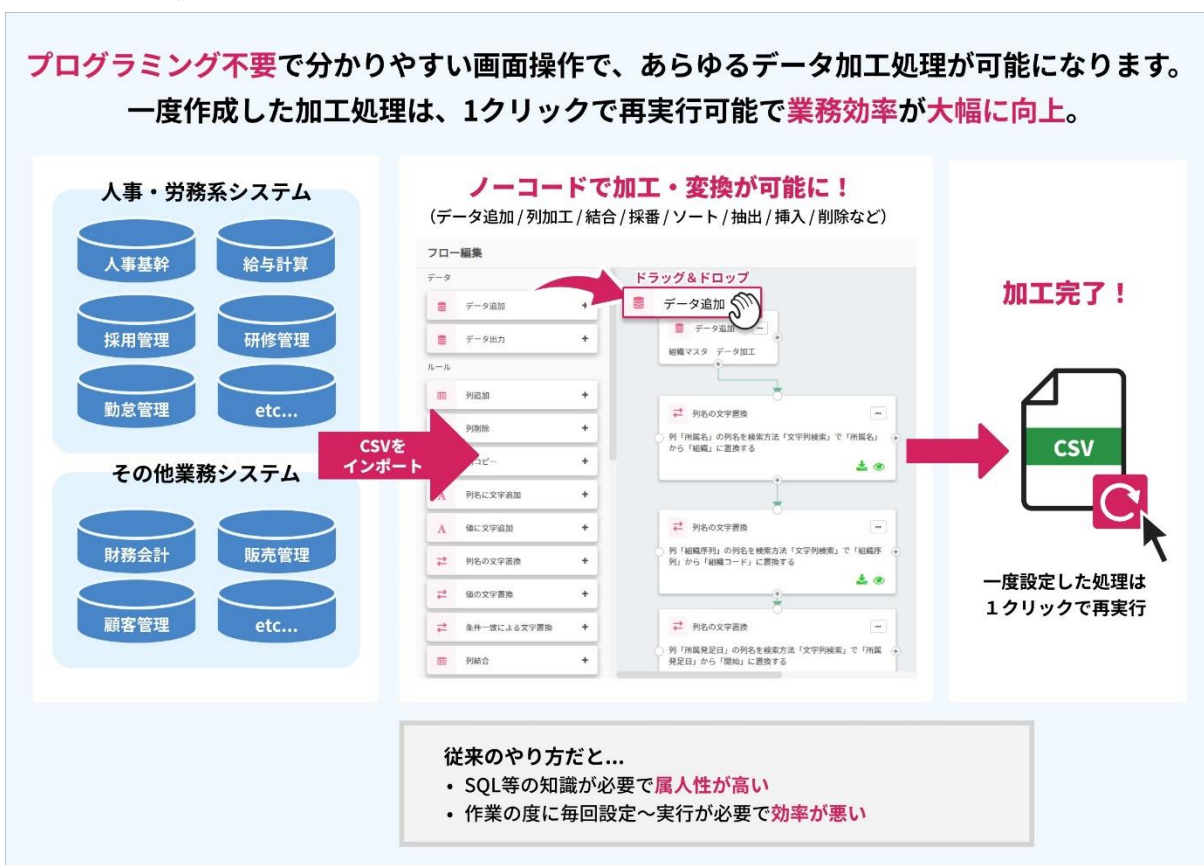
プログラミング不要で分かりやすい画面操作で、あらゆるデータ加工処理が可能になります。
一度作成した加工処理は、1クリックで再実行可能で業務効率が大幅に向上。

人事・労務系システム

人事基幹
給与計算
採用管理
研修管理
勤怠管理
etc...

その他業務システム

財務会計
販売管理
顧客管理
etc...

CSVをインポート

ノーコードで加工・変換が可能に！
（データ追加 / 列加工 / 結合 / 採番 / ソート / 抽出 / 挿入 / 削除など）

フロー編集
データ
データ追加
データ出力
ルール
列追加
列削除
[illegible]コピー
列名に文字追加
値に文字追加
列名の文字置換
値の文字置換
条件一致による文字置換
列結合

ドラッグ＆ドロップ
データ追加
データ追加
組織マスタ　データ加工
列名の文字置換
列「所属名」の列名を検索方法「文字列検索」で「所属名」から「組織」に置換する
列名の文字置換
列「組織序列」の列名を検索方法「文字列検索」で「組織序列」から「組織コード」に置換する
列名の文字置換
列「所属発足日」の列名を検索方法「文字列検索」で「所属発足日」から「開始」に置換する

加工完了！

CSV

一度設定した処理は
1クリックで再実行

従来のやり方だと...
• SQL等の知識が必要で属人性が高い
• 作業の度に毎回設定〜実行が必要で効率が悪い